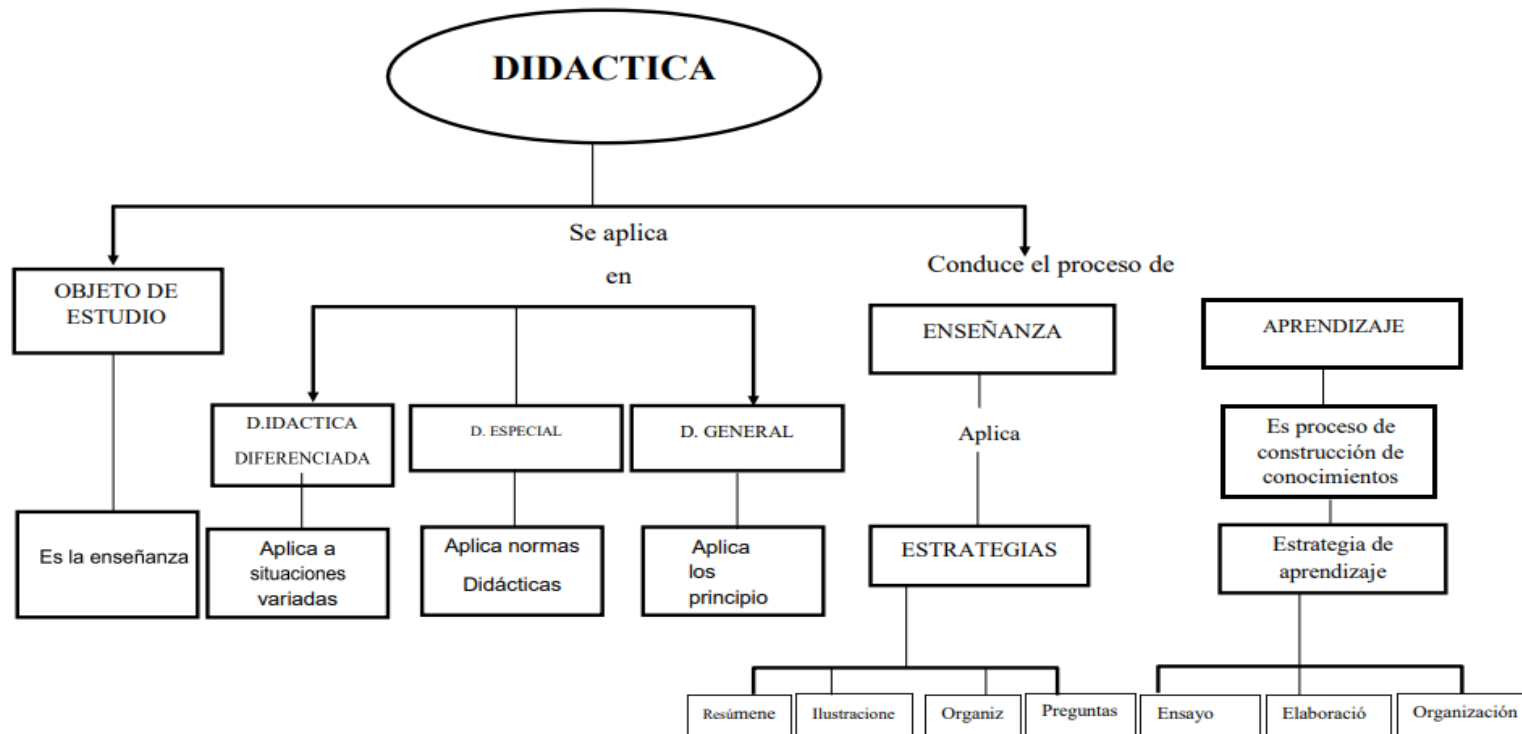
DIDACTICA

Se aplica en

Conduce el proceso de

OBJETO DE ESTUDIO

Es la enseñanza

D.IDACTICA DIFERENCIADA

Aplica a situaciones variadas

D. ESPECIAL

Aplica normas Didácticas

D. GENERAL

Aplica los principio

ENSEÑANZA

Aplica

ESTRATEGIAS

Resúmene

Ilustracione

Organiz

Preguntas

APRENDIZAJE

Es proceso de construcción de conocimientos

Estrategia de aprendizaje

Ensayo

Elaboració

Organización